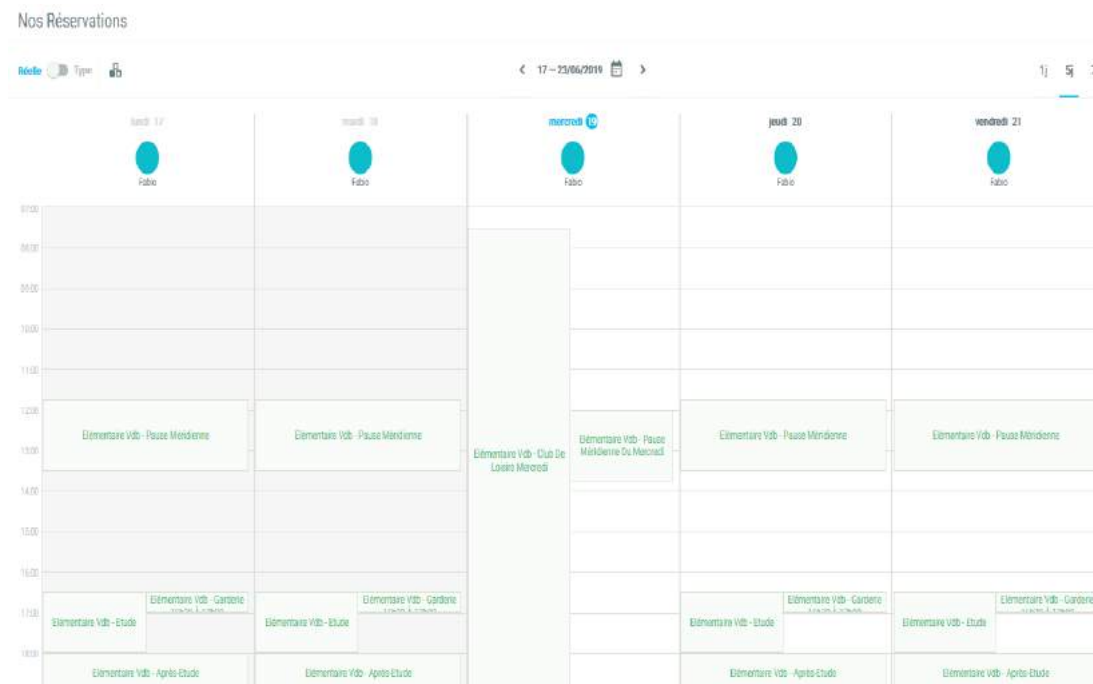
Nos Réservations

Réelle Type

< 17 – 23/06/2019 >

1j 5j

lundi 17

Fabio

mardi 18

Fabio

mercredi 19

Fabio

jeudi 20

Fabio

vendredi 21

Fabio

07:00
08:00
09:00
10:00
11:00
12:00
13:00
14:00
15:00
16:00
17:00
18:00

Elémentaire Vdb - Pause Méridienne

Elémentaire Vdb - Pause Méridienne

Elémentaire Vdb - Club De Loisirs Mercredi

Elémentaire Vdb - Pause Méridienne Du Mercredi

Elémentaire Vdb - Pause Méridienne

Elémentaire Vdb - Pause Méridienne

Elémentaire Vdb - Garderie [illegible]

Elémentaire Vdb - Etude

Elémentaire Vdb - Garderie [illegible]

Elémentaire Vdb - Etude

Elémentaire Vdb - Garderie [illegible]

Elémentaire Vdb - Etude

Elémentaire Vdb - Garderie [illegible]

Elémentaire Vdb - Etude

Elémentaire Vdb - Après-Etude

Elémentaire Vdb - Après-Etude

Elémentaire Vdb - Après-Etude

Elémentaire Vdb - Après-Etude